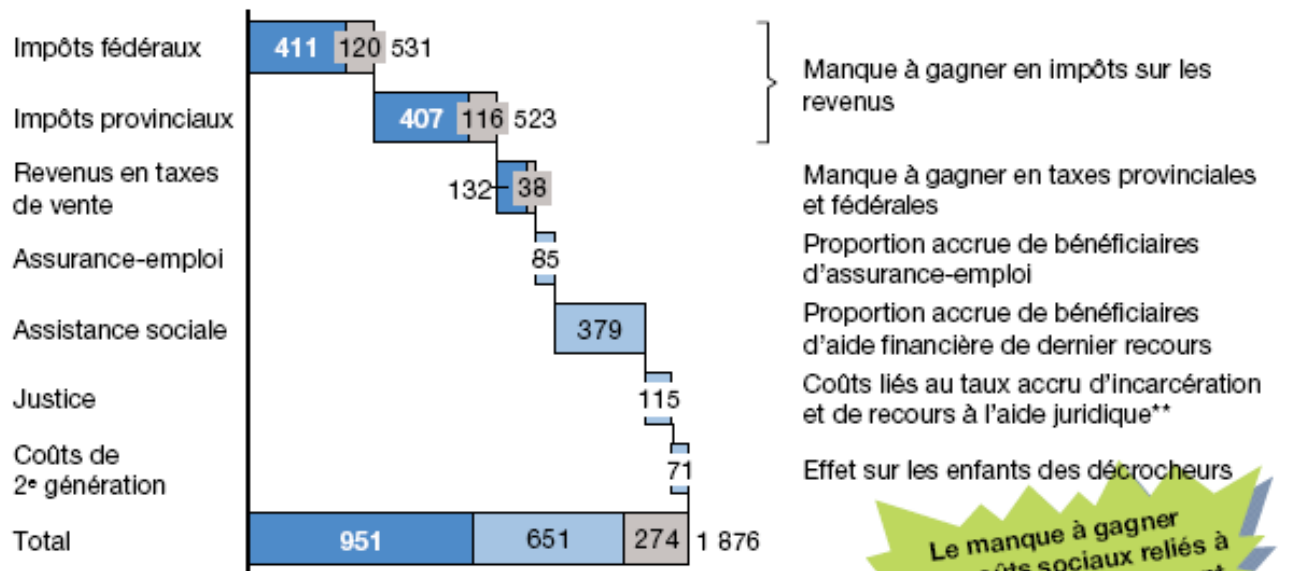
Impôts fédéraux
411 120 531

Impôts provinciaux
407 116 523

Revenus en taxes de vente
132 38

Assurance-emploi
85

Assistance sociale
379

Justice
115

Coûts de 2e génération
71

Total
951 651 274 1 876

Manque à gagner en impôts sur les revenus

Manque à gagner en taxes provinciales et fédérales

Proportion accrue de bénéficiaires d'assurance-emploi

Proportion accrue de bénéficiaires d'aide financière de dernier recours

Coûts liés au taux accru d'incarcération et de recours à l'aide juridique**

Effet sur les enfants des décrocheurs

Le manque à gagner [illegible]ûts sociaux reliés à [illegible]